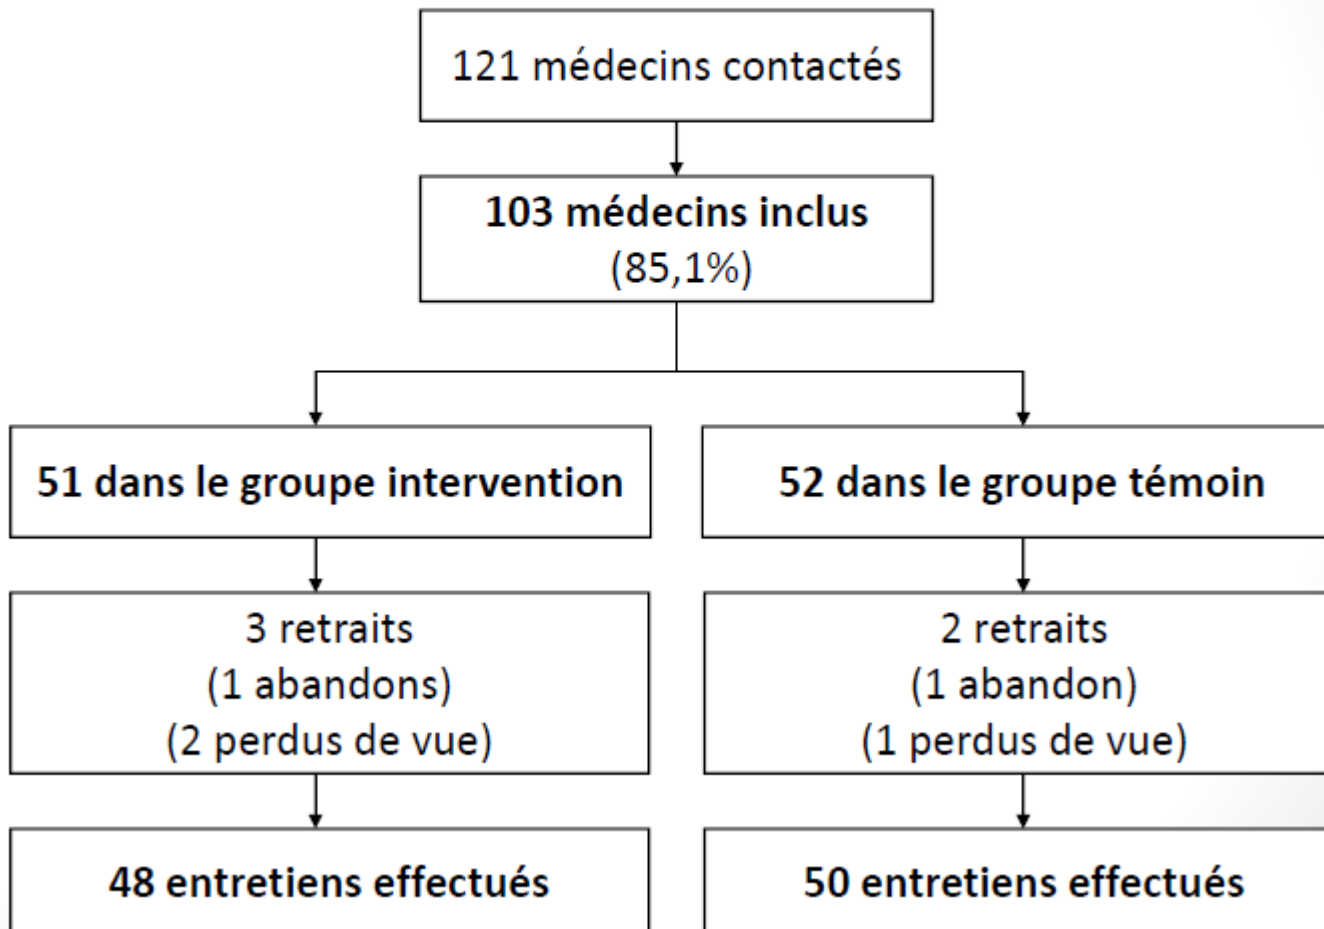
121 médecins contactés

103 médecins inclus
(85,1%)

51 dans le groupe intervention

3 retraits
(1 abandons)
(2 perdus de vue)

48 entretiens effectués

52 dans le groupe témoin

2 retraits
(1 abandon)
(1 perdus de vue)

50 entretiens effectués